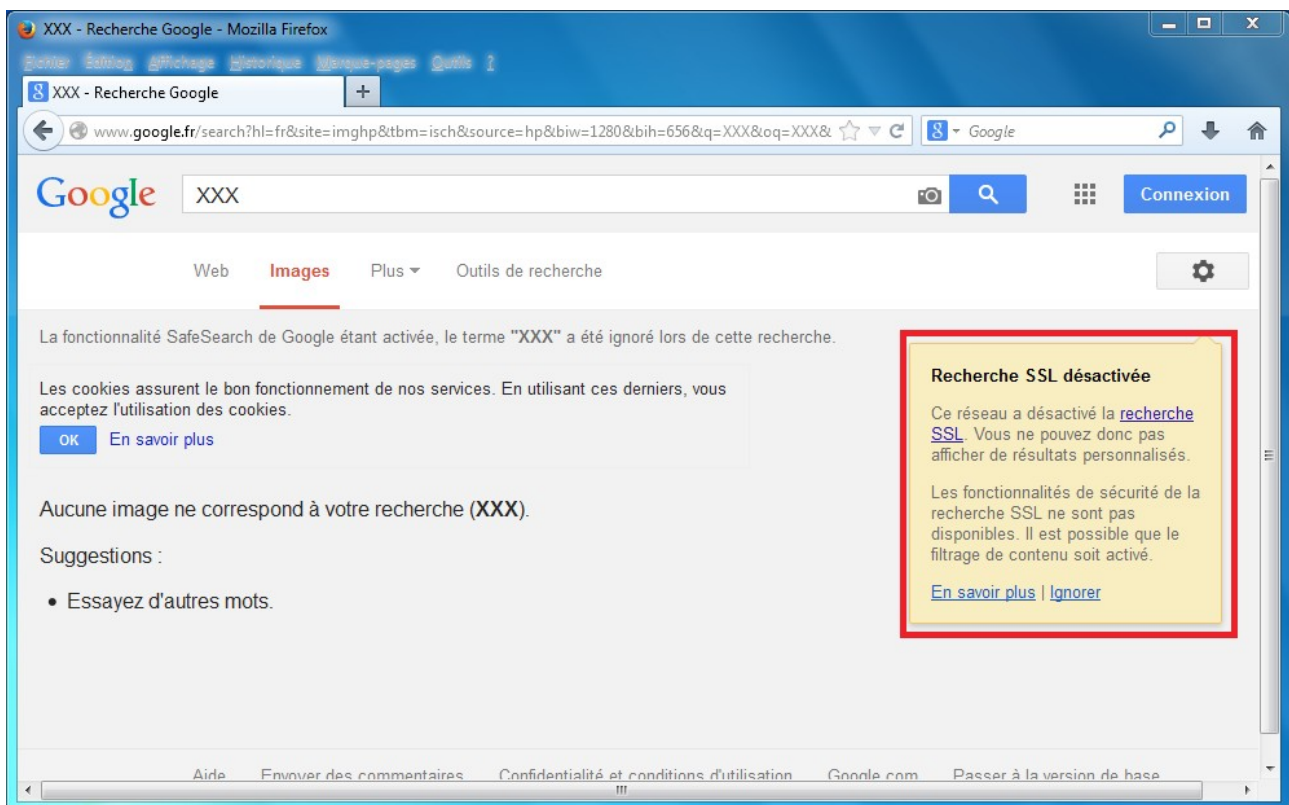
XXX - Recherche Google - Mozilla Firefox

Fichier Édition Affichage Historique Marque-pages Outils ?

XXX - Recherche Google

www.google.fr/search?hl=fr&site=imghp&tbm=isch&source=hp&biw=1280&bih=656&q=XXX&oq=XXX&

Google

Google

XXX

Connexion

Web Images Plus Outils de recherche

La fonctionnalité SafeSearch de Google étant activée, le terme "XXX" a été ignoré lors de cette recherche.

Les cookies assurent le bon fonctionnement de nos services. En utilisant ces derniers, vous acceptez l'utilisation des cookies.

OK En savoir plus

Aucune image ne correspond à votre recherche (XXX).

Suggestions :

• Essayez d'autres mots.

Recherche SSL désactivée

Ce réseau a désactivé la recherche SSL. Vous ne pouvez donc pas afficher de résultats personnalisés.

Les fonctionnalités de sécurité de la recherche SSL ne sont pas disponibles. Il est possible que le filtrage de contenu soit activé.

En savoir plus | Ignorer

Aide Envoyer des commentaires Confidentialité et conditions d'utilisation Google.com Passer à la version de base